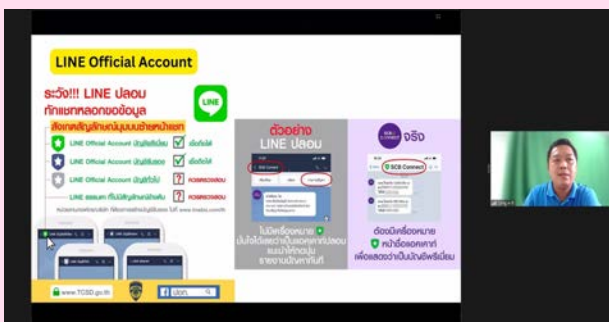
LINE Official Account

ระวัง!!! LINE ปลอม ทักแชทหลอกขอข้อมูล

LINE

สังเกตสัญลักษณ์บนบัญชีหน้าแชท

LINE Official Account บัญชีสีเขียว เชื่อถือได้

LINE Official Account บัญชีสีน้ำเงิน เชื่อถือได้

LINE Official Account บัญชีสีเทา ควรตรวจสอบ

LINE ธรรมดา ที่ไม่มีสัญลักษณ์ด้านหน้า ควรตรวจสอบ

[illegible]

www.TCSD.go.th

ปอท.

ตัวอย่าง LINE ปลอม

SCB Connect

ไม่มีเครื่องหมาย บ่งบอกได้เลยว่าเป็นแอคเคาท์ปลอม แนะนำให้กดบล็อก รายงานบัญชีทันที

จริง

SCB Connect

ต้องมีเครื่องหมาย หน้าชื่อแอคเคาท์ เพื่อแสดงว่าเป็นบัญชีพรีเมียม